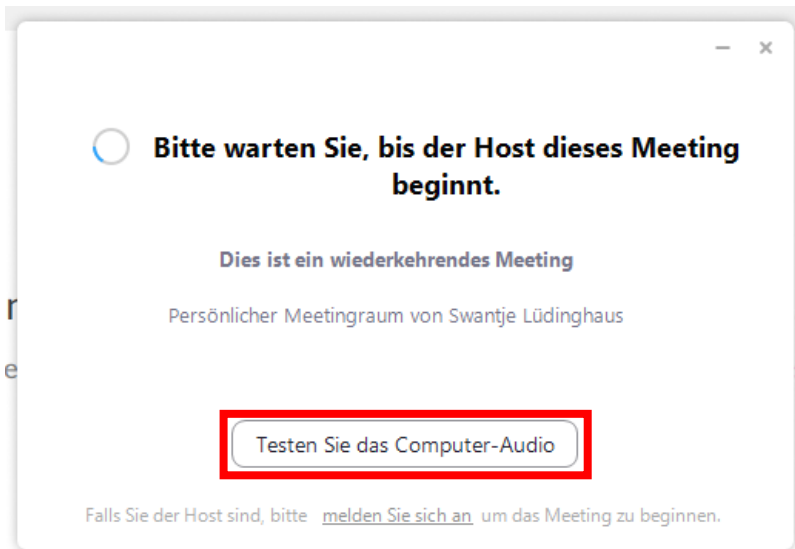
Bitte warten Sie, bis der Host dieses Meeting beginnt.

Dies ist ein wiederkehrendes Meeting

Persönlicher Meetingraum von Swantje Lüdinghaus

Testen Sie das Computer-Audio

Falls Sie der Host sind, bitte melden Sie sich an um das Meeting zu beginnen.